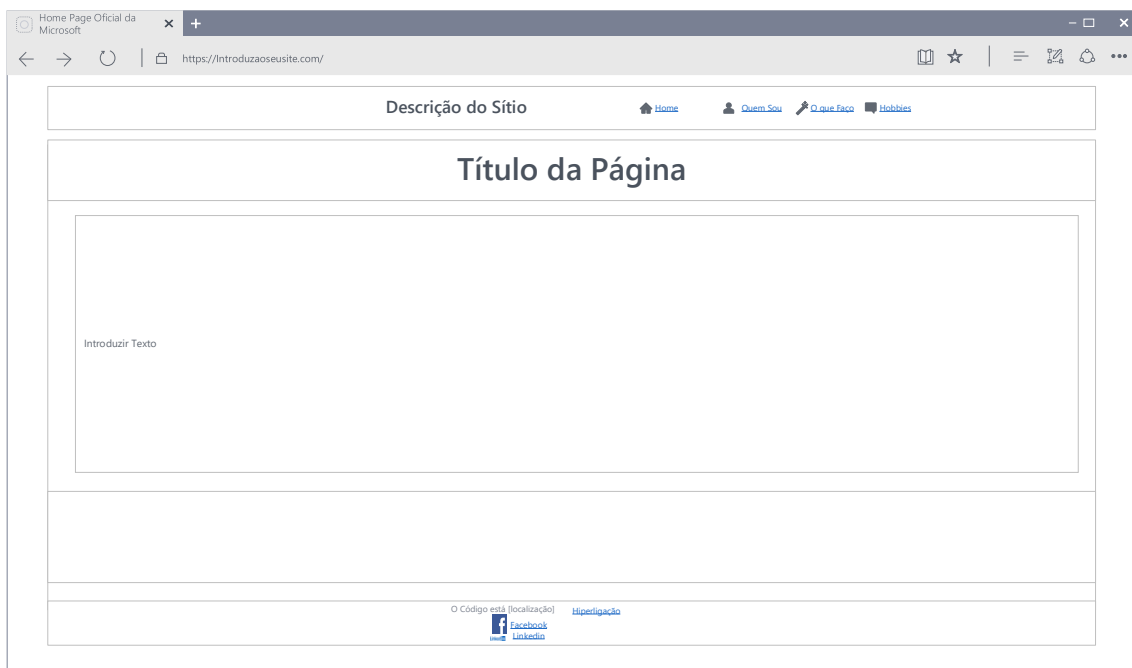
Home Page Oficial da Microsoft

https://Introduzaoseusite.com/

Descrição do Sítio

Home Quem Sou O que Faço Hobbies

Título da Página

Introduzir Texto

O Código está [localização] Hiperligação

Facebook
Linkedin